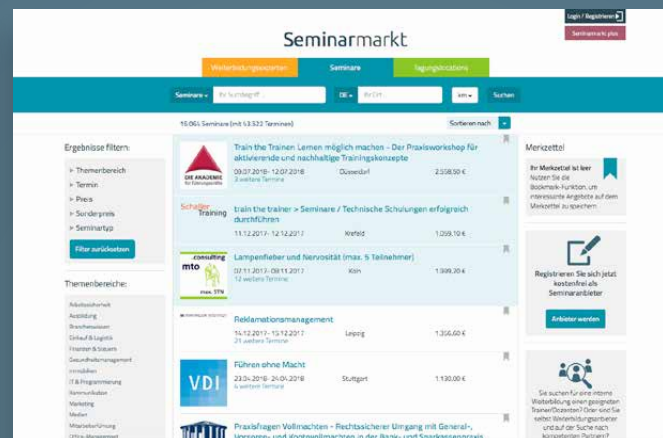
Login / Registrieren

Seminarmarkt plus

Seminarmarkt

Weiterbildungsexperten | Seminare | Tagungslocations

Seminare ▾ | Ihr Suchbegriff | DE ▾ | Ihr Ort | km ▾ | Suchen

10.064 Seminare (mit 53.322 Terminen)

Sortieren nach

Ergebnisse filtern:

Themenbereich
Termin
Preis
Sonderpreis
Seminartyp

Filter zurücksetzen

Themenbereiche:

Arbeitssicherheit
Ausbildung
Branchenwissen
Einkauf & Logistik
Finanzen & Steuern
Gesundheitsmanagement
Immobilien
IT & Programmierung
Kommunikation
Leitung
Marketing
Medien
Mitarbeiterführung
Office-Management

DIE AKADEMIE für Führungskräfte

Train the Trainer Lernen möglich machen - Der Praxisworkshop für aktivierende und nachhaltige Trainingskonzepte
09.07.2018 - 12.07.2018 | Düsseldorf | 2.558,50 €
3 weitere Termine

Schaller Training

train the trainer > Seminare / Technische Schulungen erfolgreich durchführen
11.12.2017 - 12.12.2017 | Krefeld | 1.059,10 €

mto consulting max. 5TN

Lampenfieber und Nervosität (max. 5 Teilnehmer)
02.11.2017 - 03.11.2017 | Köln | 1.309,00 €
12 weitere Termine

Reklamationsmanagement
14.12.2017 - 15.12.2017 | Leipzig | 1.356,60 €
21 weitere Termine

VDI

Führen ohne Macht
23.04.2018 - 24.04.2018 | Stuttgart | 1.130,00 €
4 weitere Termine

Praxisfragen Vollmachten - Rechtssicherer Umgang mit General-, Vorsorge- und Kontovollmachten in der Bank- und Sparkassenpraxis

Merkzettel

Ihr Merkzettel ist leer
Nutzen Sie die Bookmark-Funktion, um interessante Angebote auf dem Merkzettel zu speichern.

Registrieren Sie sich jetzt kostenfrei als Seminaranbieter

Anbieter werden

Sie suchen für eine interne Weiterbildung einen geeigneten Trainer/Dozenten? Oder sind Sie selbst Weiterbildungsanbieter und auf der Suche nach kompetenten Partnern?